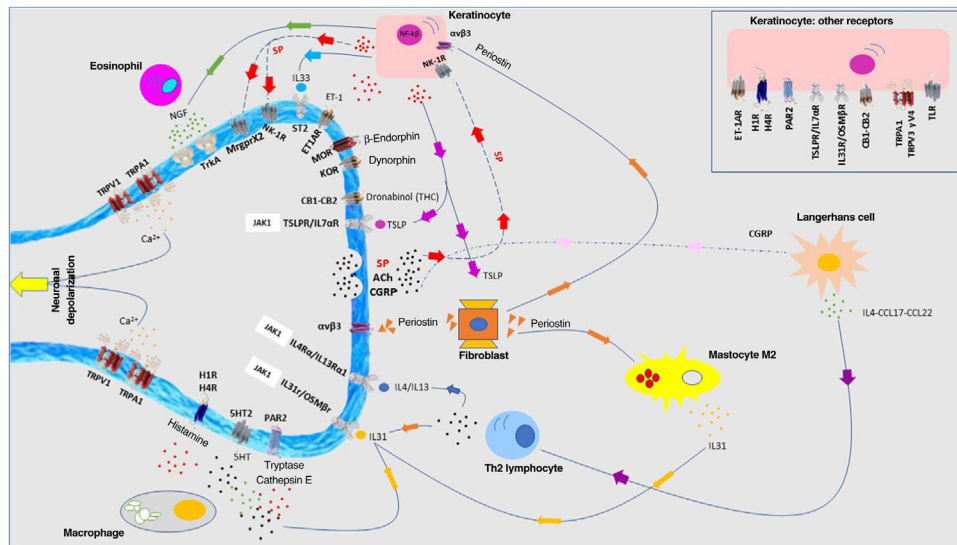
Keratinocyte
NF-kB
αvβ3
NK-1R
Periostin
Keratinocyte: other receptors
ET-1AR
H1R
H4R
PAR2
TSLPR/IL7αR
IL31R/OSMβR
CB1-CB2
TRPA1
TRPV3
V4
TLR
Eosinophil
SP
IL33
NGF
ET-1
ST2
TrkA
MrgprX2
NK-1R
ET1AR
MOR
β-Endorphin
Dynorphin
KOR
TRPV1
TRPA1
CB1-CB2
Dronabinol (THC)
JAK1
TSLPR/IL7αR
TSLP
SP
Ca²⁺
SP
ACh
CGRP
TSLP
CGRP
Langerhans cell
Neuronal depolarization
Ca²⁺
JAK1
αvβ3
Periostin
Periostin
IL4Rα/IL13Rα1
Fibroblast
IL4-CCL17-CCL22
Mastocyte M2
JAK1
IL31r/OSMβr
IL4/IL13
TRPV1
TRPA1
H1R
H4R
5HT2
PAR2
Histamine
IL31
5HT
Tryptase
Cathepsin E
IL31
Th2 lymphocyte
Macrophage